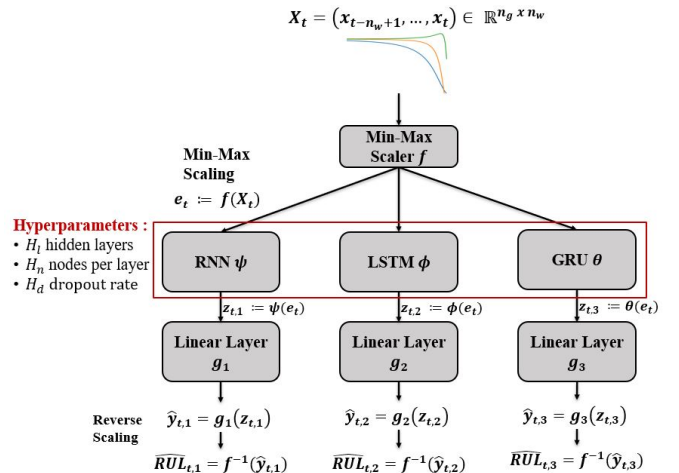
$X_t = (x_{t-n_w+1}, \dots, x_t) \in \mathbb{R}^{n_g \, x \, n_w}$

Min-Max Scaler $f$

Min-Max Scaling

$e_t \coloneqq f(X_t)$

Hyperparameters :
• $H_l$ hidden layers
• $H_n$ nodes per layer
• $H_d$ dropout rate

RNN $\psi$

LSTM $\phi$

GRU $\theta$

$z_{t,1} \coloneqq \psi(e_t)$

$z_{t,2} \coloneqq \phi(e_t)$

$z_{t,3} \coloneqq \theta(e_t)$

Linear Layer $g_1$

Linear Layer $g_2$

Linear Layer $g_3$

Reverse Scaling

$\hat{y}_{t,1} = g_1(z_{t,1})$

$\hat{y}_{t,2} = g_2(z_{t,2})$

$\hat{y}_{t,3} = g_3(z_{t,3})$

$\widehat{RUL}_{t,1} = f^{-1}(\hat{y}_{t,1})$

$\widehat{RUL}_{t,2} = f^{-1}(\hat{y}_{t,2})$

$\widehat{RUL}_{t,3} = f^{-1}(\hat{y}_{t,3})$